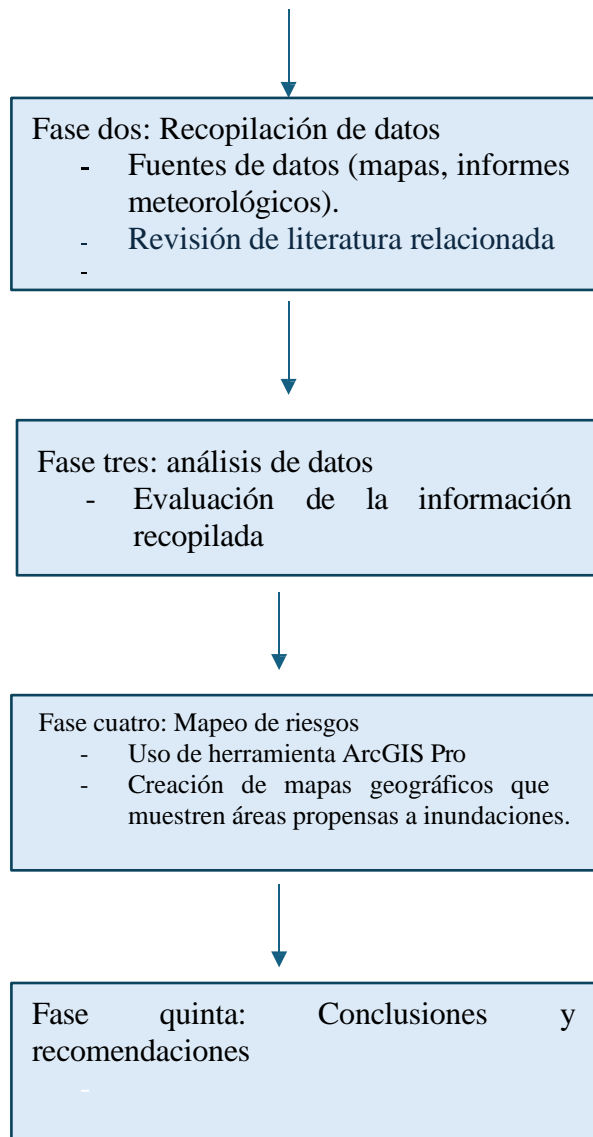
Fase dos: Recopilación de datos
- Fuentes de datos (mapas, informes meteorológicos).
- Revisión de literatura relacionada
-

Fase tres: análisis de datos
- Evaluación de la información recopilada

Fase cuatro: Mapeo de riesgos
- Uso de herramienta ArcGIS Pro
- Creación de mapas geográficos que muestren áreas propensas a inundaciones.

Fase quinta: Conclusiones y recomendaciones
-